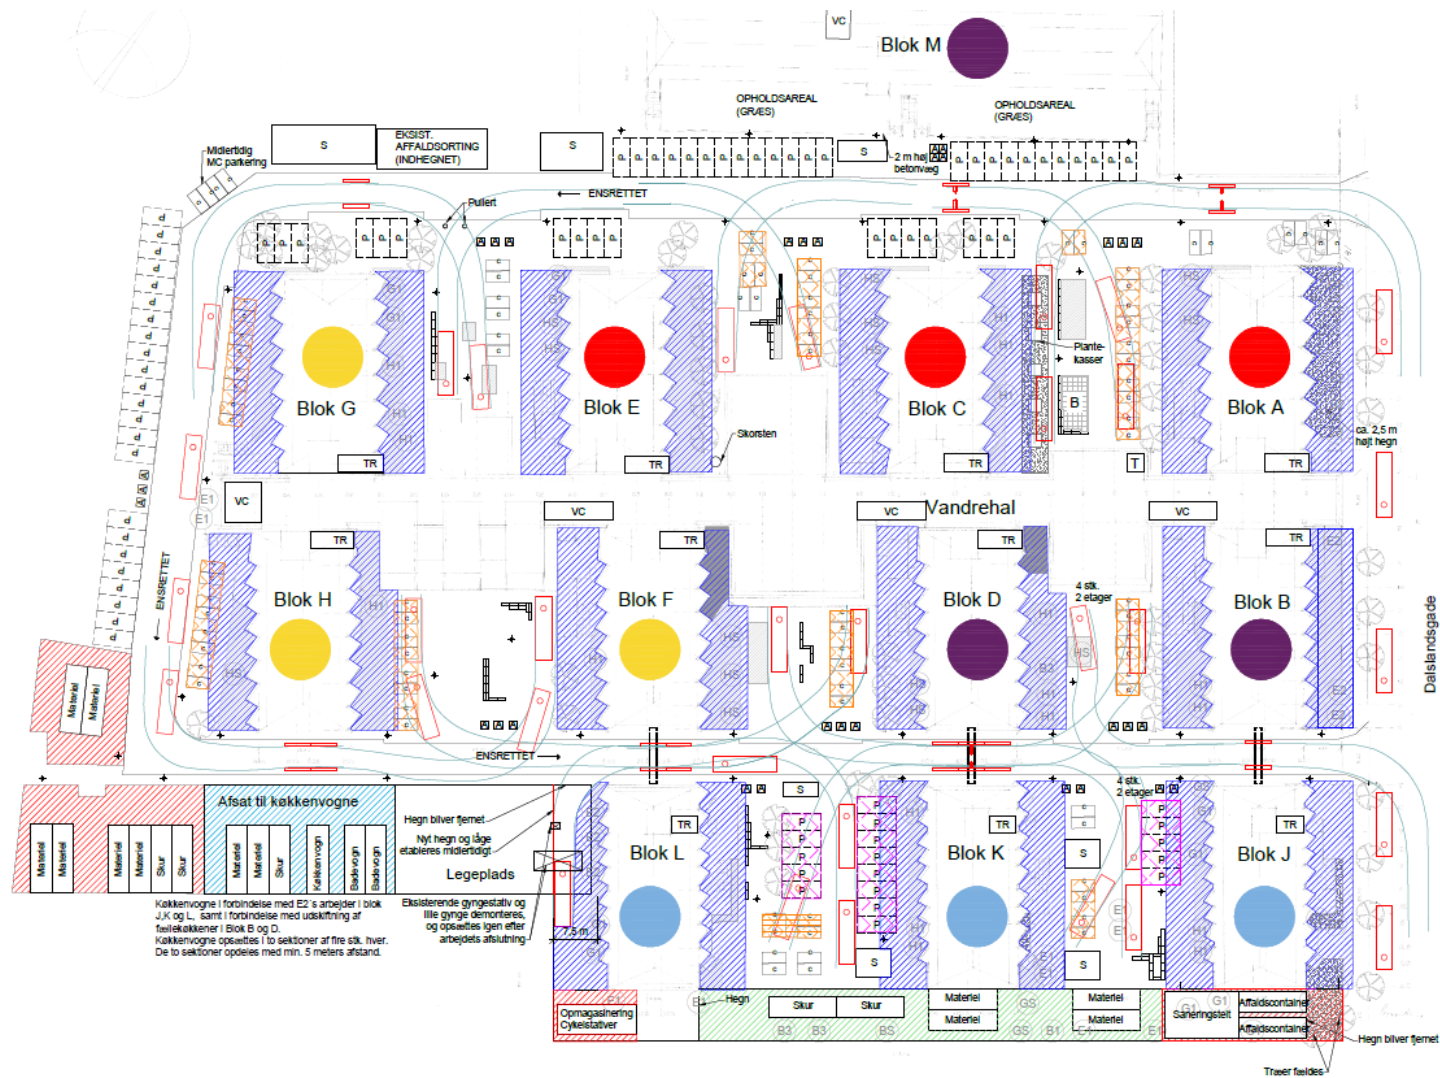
VC

Blok M

OPHOLDSAREAL (GRÆS)

OPHOLDSAREAL (GRÆS)

S

EKSIST. AFFALDSORTING (INDHEGNET)

S

S

Midlertidig MC parkering

2 m høj betonvæg

ENSRETTET

Pullert

Blok G

Blok E

Blok C

Blok A

Plante-kasser

B

Skorsten

ca. 2,5 m højt hegn

TR

TR

TR

TR

T

VC

VC

VC

Vandrehal

VC

TR

TR

TR

TR

ENSRETTET

Blok H

Blok F

Blok D

Blok B

4 stk. 2 etager

Dalslandsgade

Materiel

Materiel

ENSRETTET

Afsat til køkkenvogne

Materiel

Materiel

Materiel

Materiel

Skur

Skur

Materiel

Materiel

Skur

Køkkenvogn

Badevogn

Badevogn

Hegn bliver fjernet

Nyt hegn og låge etableres midlertidigt

Legeplads

Eksisterende gyngestativ og lille gynge demonteres, og opsættes igen efter arbejdets afslutning

7,5 m

Køkkenvogne i forbindelse med E2's arbejder i blok J,K og L, samt i forbindelse med udskiftning af fælleskøkkener i Blok B og D.
Køkkenvogne opsættes i to sektioner af fire stk. hver.
De to sektioner opdeles med min. 5 meters afstand.

S

TR

Blok L

TR

Blok K

S

S

4 stk. 2 etager

TR

Blok J

S

Opmagasinering Cykelstativer

Hegn

Skur

Skur

Materiel

Materiel

Materiel

Materiel

Saneringstelt

Affaldscontainer

Affaldscontainer

Hegn bliver fjernet

Træer fældes